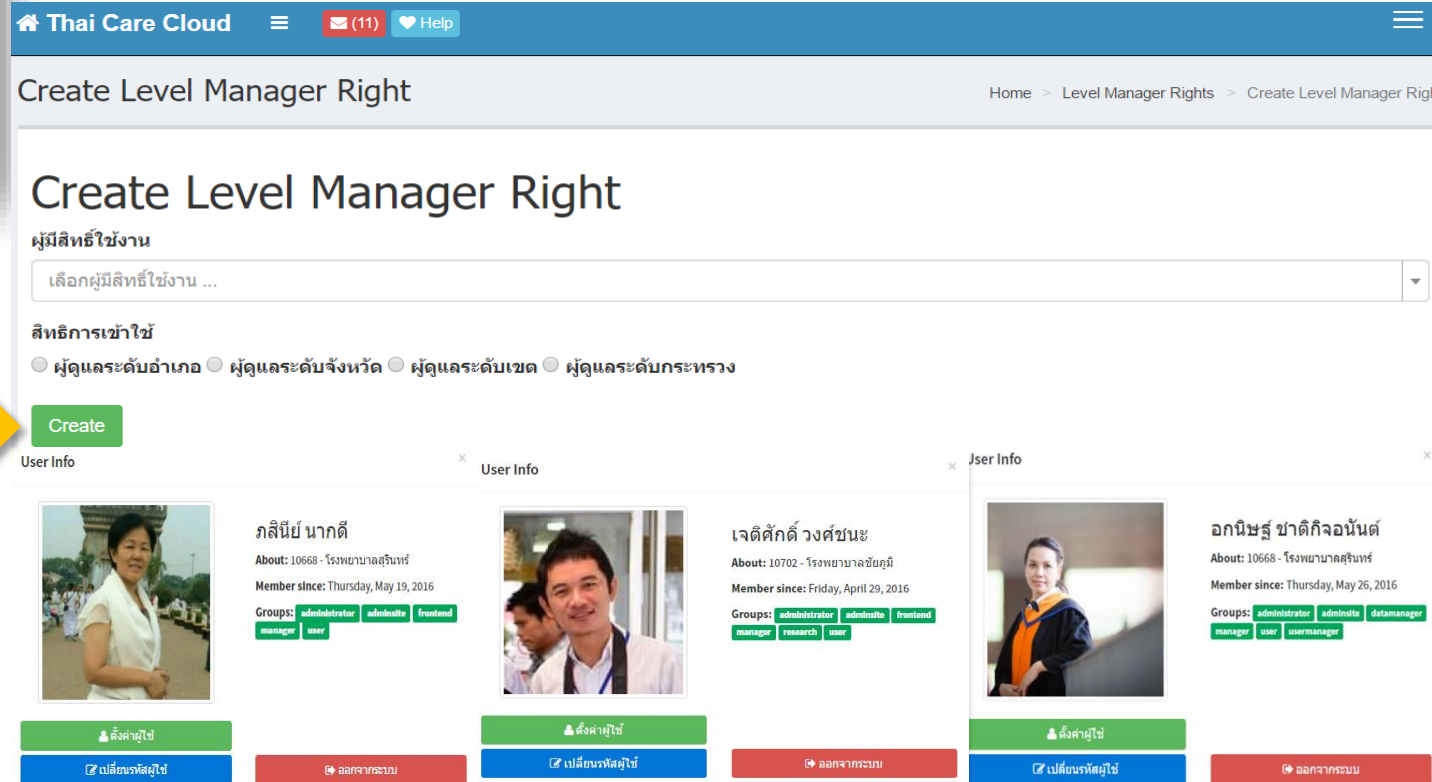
Thai Care Cloud (11) Help

Create Level Manager Right

Home > Level Manager Rights > Create Level Manager Righ

Create Level Manager Right

ผู้มีสิทธิ์ใช้งาน

เลือกผู้มีสิทธิ์ใช้งาน ...

สิทธิการเข้าใช้

ผู้ดูแลระดับอำเภอ ผู้ดูแลระดับจังหวัด ผู้ดูแลระดับเขต ผู้ดูแลระดับกระทรวง

Create

User Info ×

ภสินีย์ นากดี

About: 10668 - โรงพยาบาลสุรินทร์

Member since: Thursday, May 19, 2016

Groups: administrator adminsite frontend manager user

ตั้งค่าผู้ใช้

เปลี่ยนรหัสผู้ใช้

ออกจากระบบ

User Info ×

เจติศักดิ์ วงศ์ชนะ

About: 10702 - โรงพยาบาลชัยภูมิ

Member since: Friday, April 29, 2016

Groups: administrator adminsite frontend manager research user

ตั้งค่าผู้ใช้

เปลี่ยนรหัสผู้ใช้

ออกจากระบบ

User Info ×

อกนิษฐ์ ชาติกิจอนันต์

About: 10668 - โรงพยาบาลสุรินทร์

Member since: Thursday, May 26, 2016

Groups: administrator adminsite datamanager manager user usermanager

ตั้งค่าผู้ใช้

เปลี่ยนรหัสผู้ใช้

ออกจากระบบ